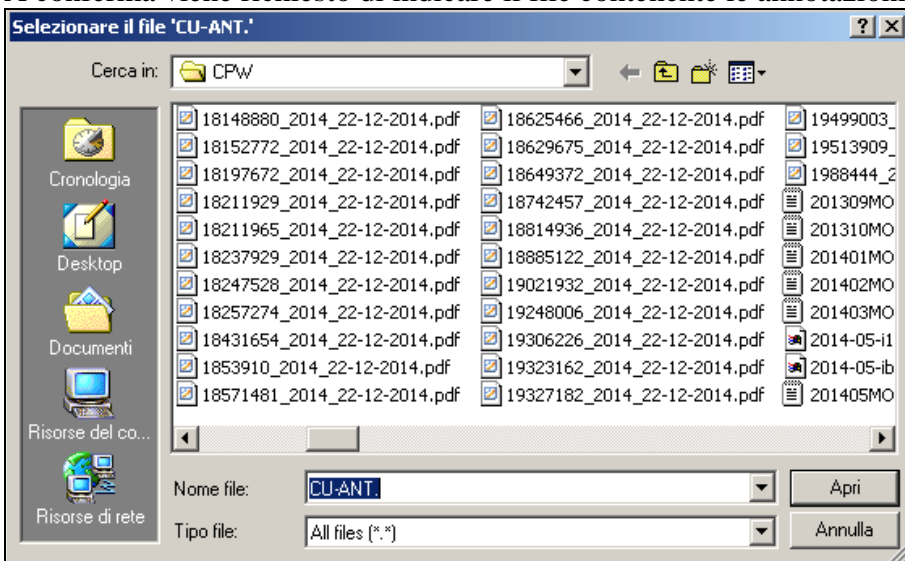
Selezionare il file 'CU-ANT.'

?

Cerca in: CPW

Cronologia

Desktop

Documenti

Risorse del co...

Risorse di rete

18148880_2014_22-12-2014.pdf
18152772_2014_22-12-2014.pdf
18197672_2014_22-12-2014.pdf
18211929_2014_22-12-2014.pdf
18211965_2014_22-12-2014.pdf
18237929_2014_22-12-2014.pdf
18247528_2014_22-12-2014.pdf
18257274_2014_22-12-2014.pdf
18431654_2014_22-12-2014.pdf
1853910_2014_22-12-2014.pdf
18571481_2014_22-12-2014.pdf

18625466_2014_22-12-2014.pdf
18629675_2014_22-12-2014.pdf
18649372_2014_22-12-2014.pdf
18742457_2014_22-12-2014.pdf
18814936_2014_22-12-2014.pdf
18885122_2014_22-12-2014.pdf
19021932_2014_22-12-2014.pdf
19248006_2014_22-12-2014.pdf
19306226_2014_22-12-2014.pdf
19323162_2014_22-12-2014.pdf
19327182_2014_22-12-2014.pdf

19499003_
19513909_
1988444_2
201309MO
201310MO
201401MO
201402MO
201403MO
2014-05-i1
2014-05-ib
201405MO

Nome file: CU-ANT.

Apri

Tipo file: All files (*.*)

Annulla